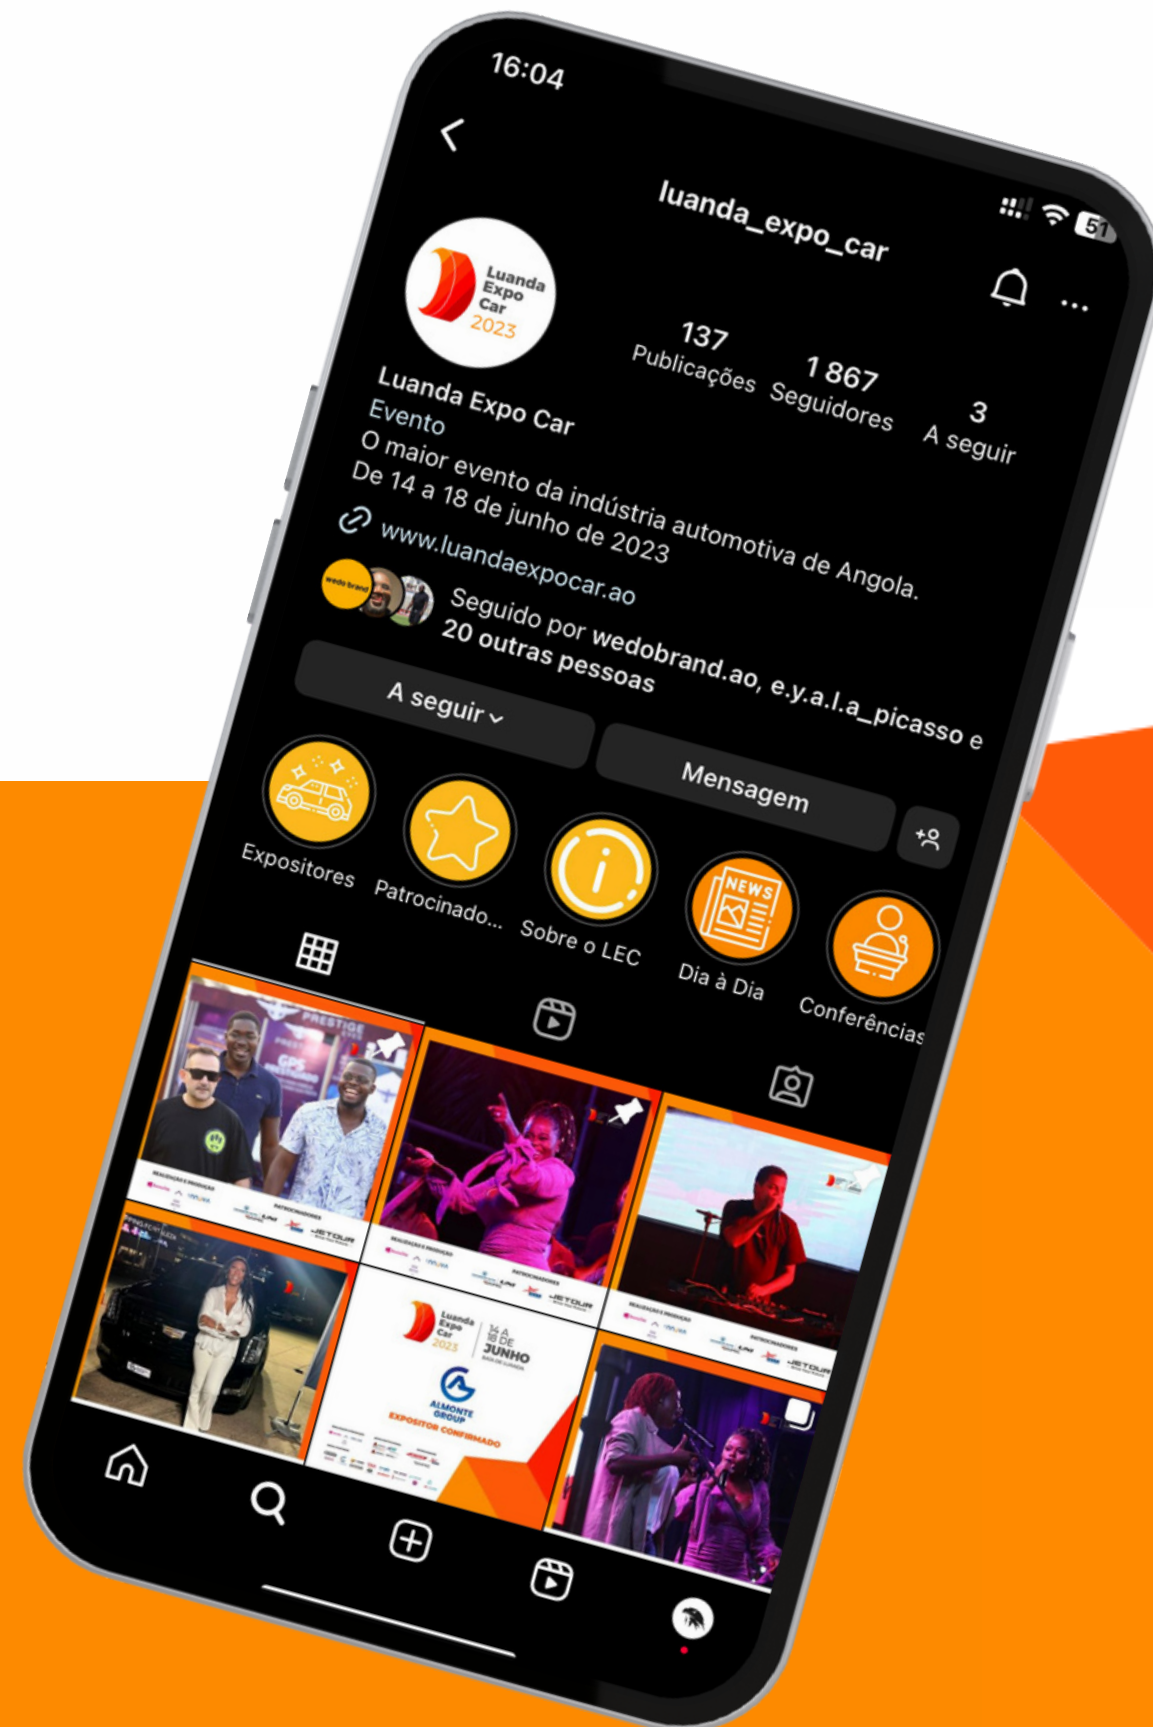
16:04

51

luanda_expo_car

Luanda Expo Car 2023

137 Publicações

1 867 Seguidores

3 A seguir

Luanda Expo Car
Evento
O maior evento da indústria automotiva de Angola.
De 14 a 18 de junho de 2023
www.luandaexpocar.ao

wedo brand

Seguido por wedobrand.ao, e.y.a.l.a_picasso e 20 outras pessoas

A seguir

Mensagem

NEWS

Expositores

Patrocinado...

Sobre o LEC

Dia à Dia

Conferências

PRESTIGE

JETOUR

Luanda Expo Car 2023

14 A 18 DE JUNHO

ALMONTE GROUP

EXPOSITOR CONFIRMADO